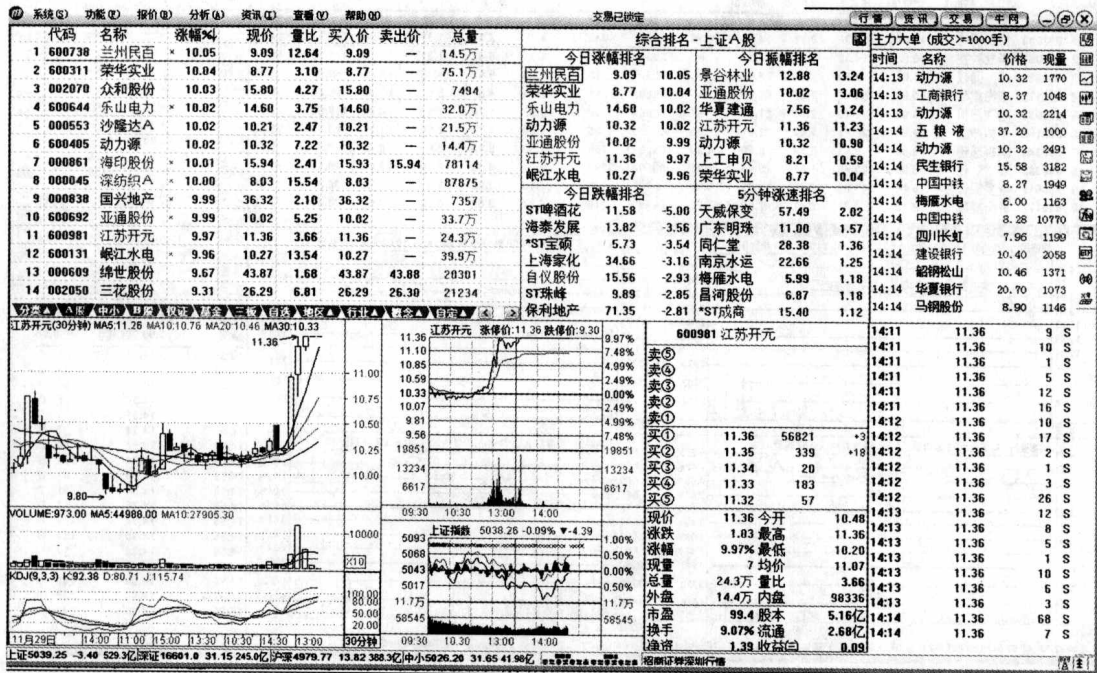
系统(S) 功能(F) 报价(Q) 分析(A) 资讯(Z) 查看(V) 帮助(H)
交易已锁定
行情 资讯 交易 牛网

| | 代码 | 名称 | 涨幅% | 现价 | 量比 | 买入价 | 卖出价 | 总量 |
|---|---|---|---|---|---|---|---|---|
| 1 | 600738 | 兰州民百 | 10.05 | 9.09 | 12.64 | 9.09 | — | 14.5万 |
| 2 | 600311 | 荣华实业 | 10.04 | 8.77 | 3.10 | 8.77 | — | 75.1万 |
| 3 | 002070 | 众和股份 | 10.03 | 15.80 | 4.27 | 15.80 | — | 7494 |
| 4 | 600644 | 乐山电力 | 10.02 | 14.60 | 3.75 | 14.60 | — | 32.0万 |
| 5 | 000553 | 沙隆达A | 10.02 | 10.21 | 2.47 | 10.21 | — | 21.5万 |
| 6 | 600405 | 动力源 | 10.02 | 10.32 | 7.22 | 10.32 | — | 14.4万 |
| 7 | 000861 | 海印股份 | 10.01 | 15.94 | 2.41 | 15.93 | 15.94 | 78114 |
| 8 | 000045 | 深纺织A | 10.00 | 8.03 | 15.54 | 8.03 | — | 87875 |
| 9 | 000838 | 国兴地产 | 9.99 | 36.32 | 2.10 | 36.32 | — | 7357 |
| 10 | 600692 | 亚通股份 | 9.99 | 10.02 | 5.25 | 10.02 | — | 33.7万 |
| 11 | 600981 | 江苏开元 | 9.97 | 11.36 | 3.66 | 11.36 | — | 24.3万 |
| 12 | 600131 | 岷江水电 | 9.96 | 10.27 | 13.54 | 10.27 | — | 39.9万 |
| 13 | 000609 | 绵世股份 | 9.67 | 43.87 | 1.68 | 43.87 | 43.88 | 20301 |
| 14 | 002050 | 三花股份 | 9.31 | 26.29 | 6.81 | 26.29 | 26.30 | 21234 |

分类 A股 中小 B股 权证 基金 三板 自选 地区 行业 概念 自定

综合排名 - 上证A股

今日涨幅排名
| | | |
|---|---|---|
| 兰州民百 | 9.09 | 10.05 |
| 荣华实业 | 8.77 | 10.04 |
| 乐山电力 | 14.60 | 10.02 |
| 动力源 | 10.32 | 10.02 |
| 亚通股份 | 10.02 | 9.99 |
| 江苏开元 | 11.36 | 9.97 |
| 岷江水电 | 10.27 | 9.96 |

今日振幅排名
| | | |
|---|---|---|
| 景谷林业 | 12.88 | 13.24 |
| 亚通股份 | 10.02 | 13.06 |
| 华夏建通 | 7.56 | 11.24 |
| 江苏开元 | 11.36 | 11.23 |
| 动力源 | 10.32 | 10.98 |
| 上工申贝 | 8.21 | 10.59 |
| 荣华实业 | 8.77 | 10.04 |

今日跌幅排名
| | | |
|---|---|---|
| ST啤酒花 | 11.58 | -5.00 |
| 海泰发展 | 13.82 | -3.56 |
| *ST宝硕 | 5.73 | -3.54 |
| 上海家化 | 34.66 | -3.16 |
| 自仪股份 | 15.56 | -2.93 |
| ST珠峰 | 9.89 | -2.85 |
| 保利地产 | 71.35 | -2.81 |

5分钟涨速排名
| | | |
|---|---|---|
| 天威保变 | 57.49 | 2.02 |
| 广东明珠 | 11.00 | 1.57 |
| 同仁堂 | 28.38 | 1.36 |
| 南京水运 | 22.66 | 1.25 |
| 梅雁水电 | 5.99 | 1.18 |
| 昌河股份 | 6.87 | 1.18 |
| *ST成商 | 15.40 | 1.12 |

主力大单 (成交>=1000手)
| 时间 | 名称 | 价格 | 现量 |
|---|---|---|---|
| 14:13 | 动力源 | 10.32 | 1770 |
| 14:13 | 工商银行 | 8.37 | 1048 |
| 14:13 | 动力源 | 10.32 | 2214 |
| 14:14 | 五粮液 | 37.20 | 1000 |
| 14:14 | 动力源 | 10.32 | 2491 |
| 14:14 | 民生银行 | 15.58 | 3182 |
| 14:14 | 中国中铁 | 8.27 | 1949 |
| 14:14 | 梅雁水电 | 6.00 | 1163 |
| 14:14 | 中国中铁 | 8.28 | 10770 |
| 14:14 | 四川长虹 | 7.96 | 1199 |
| 14:14 | 建设银行 | 10.40 | 2058 |
| 14:14 | 韶钢松山 | 10.46 | 1371 |
| 14:14 | 华夏银行 | 20.70 | 1073 |
| 14:14 | 马钢股份 | 8.90 | 1146 |

江苏开元(30分钟) MA5:11.28 MA10:10.76 MA20:10.46 MA30:10.33
11.36 11.00 10.75 10.50 10.25 10.00 9.80
VOLUME:973.00 MA5:44988.00 MA10:27905.30
10000 X10
KDJ(9,3,3) K:92.38 D:80.71 J:115.74
100.00 80.00 50.00 20.00
11月29日 14:00 11:00 15:00 13:30 10:30 14:30 13:00 30分钟

江苏开元 涨停价:11.36 跌停价:9.30
11.36 11.10 10.85 10.59 10.33 10.07 9.81 9.56 19851 13234 6617
9.97% 7.48% 4.99% 2.49% 0.00% 2.49% 4.99% 7.48% 19851 13234 6617
09:30 10:30 13:00 14:00
上证指数 5038.26 -0.09% ▼-4.39
5093 5068 5043 5017 11.7万 58545
1.00% 0.50% 0.00% 0.50% 11.7万 58545
09:30 10:30 13:00 14:00

600981 江苏开元
卖⑤
卖④
卖③
卖②
卖①
买① 11.36 56821 +3
买② 11.35 339 +18
买③ 11.34 20
买④ 11.33 183
买⑤ 11.32 57
现价 11.36 今开 10.48
涨跌 1.03 最高 11.36
涨幅 9.97% 最低 10.20
现量 7 均价 11.07
总量 24.3万 量比 3.66
外盘 14.4万 内盘 98336
市盈 99.4 股本 5.16亿
换手 9.07% 流通 2.68亿
净资 1.39 收益(三) 0.09

| | | | |
|---|---|---|---|
| 14:11 | 11.36 | 9 | S |
| 14:11 | 11.36 | 10 | S |
| 14:11 | 11.36 | 1 | S |
| 14:11 | 11.36 | 5 | S |
| 14:11 | 11.36 | 12 | S |
| 14:11 | 11.36 | 16 | S |
| 14:12 | 11.36 | 10 | S |
| 14:12 | 11.36 | 17 | S |
| 14:12 | 11.36 | 2 | S |
| 14:12 | 11.36 | 1 | S |
| 14:12 | 11.36 | 3 | S |
| 14:12 | 11.36 | 26 | S |
| 14:13 | 11.36 | 12 | S |
| 14:13 | 11.36 | 8 | S |
| 14:13 | 11.36 | 5 | S |
| 14:13 | 11.36 | 1 | S |
| 14:13 | 11.36 | 10 | S |
| 14:13 | 11.36 | 6 | S |
| 14:13 | 11.36 | 3 | S |
| 14:14 | 11.36 | 68 | S |
| 14:14 | 11.36 | 7 | S |

上证5039.25 -3.40 529.3亿 深证16601.0 31.15 245.0亿 沪深4979.77 13.82 388.3亿 中小5026.20 31.65 41.98亿 招商证券深圳行情